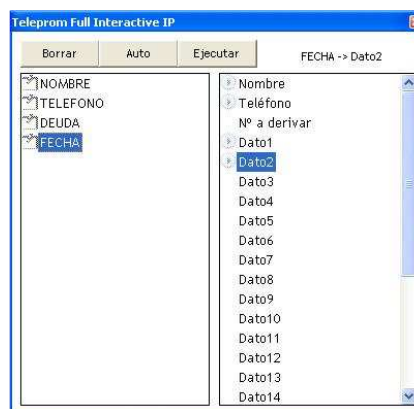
Teleprom Full Interactive IP

Borrar
Auto
Ejecutar
FECHA -> Dato2

NOMBRE
TELEFONO
DEUDA
FECHA

Nombre
Teléfono
Nº a derivar
Dato1
Dato2
Dato3
Dato4
Dato5
Dato6
Dato7
Dato8
Dato9
Dato10
Dato11
Dato12
Dato13
Dato14